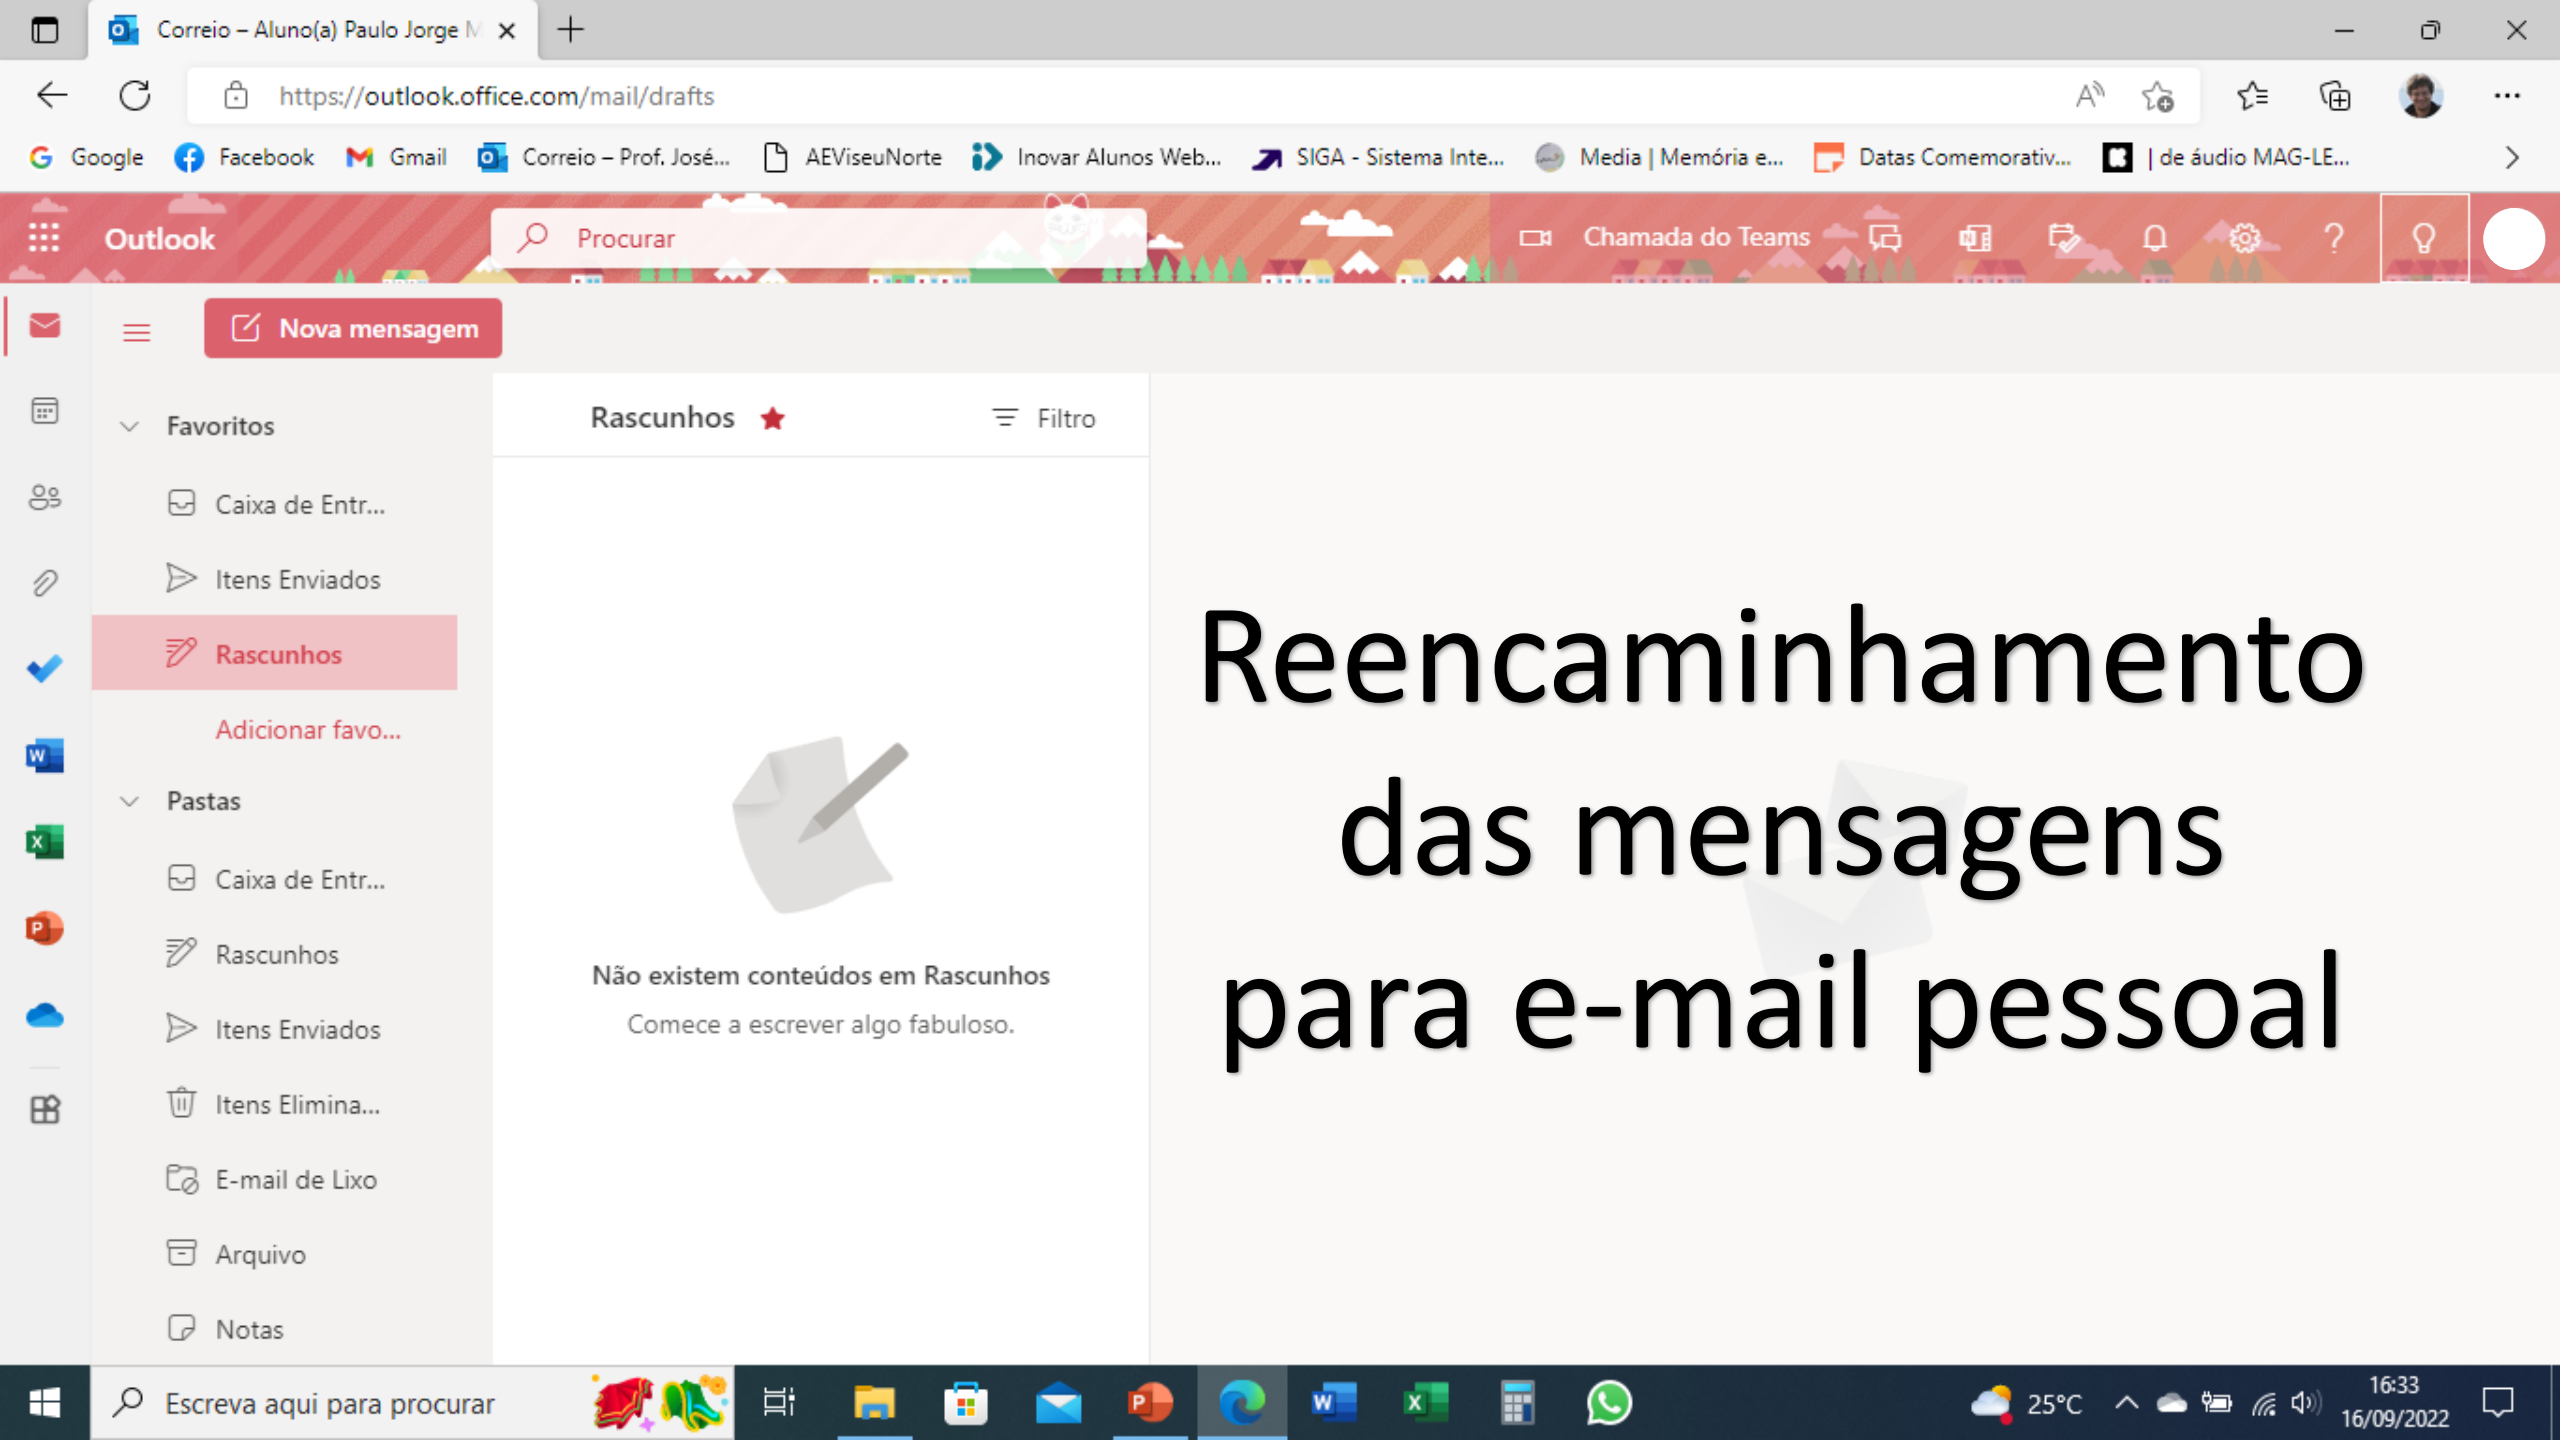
Correio – Aluno(a) Paulo Jorge M

https://outlook.office.com/mail/drafts

Google Facebook Gmail Correio – Prof. José... AEViseuNorte Inovar Alunos Web... SIGA - Sistema Inte... Media | Memória e... Datas Comemorativ... | de áudio MAG-LE...

Outlook

Procurar

Chamada do Teams

Nova mensagem

Favoritos

Caixa de Entr...

Itens Enviados

Rascunhos

Adicionar favo...

Pastas

Caixa de Entr...

Rascunhos

Itens Enviados

Itens Elimina...

E-mail de Lixo

Arquivo

Notas

Rascunhos

Filtro

Não existem conteúdos em Rascunhos

Comece a escrever algo fabuloso.

Reencaminhamento das mensagens para e-mail pessoal

Escreva aqui para procurar

25°C

16:33
16/09/2022